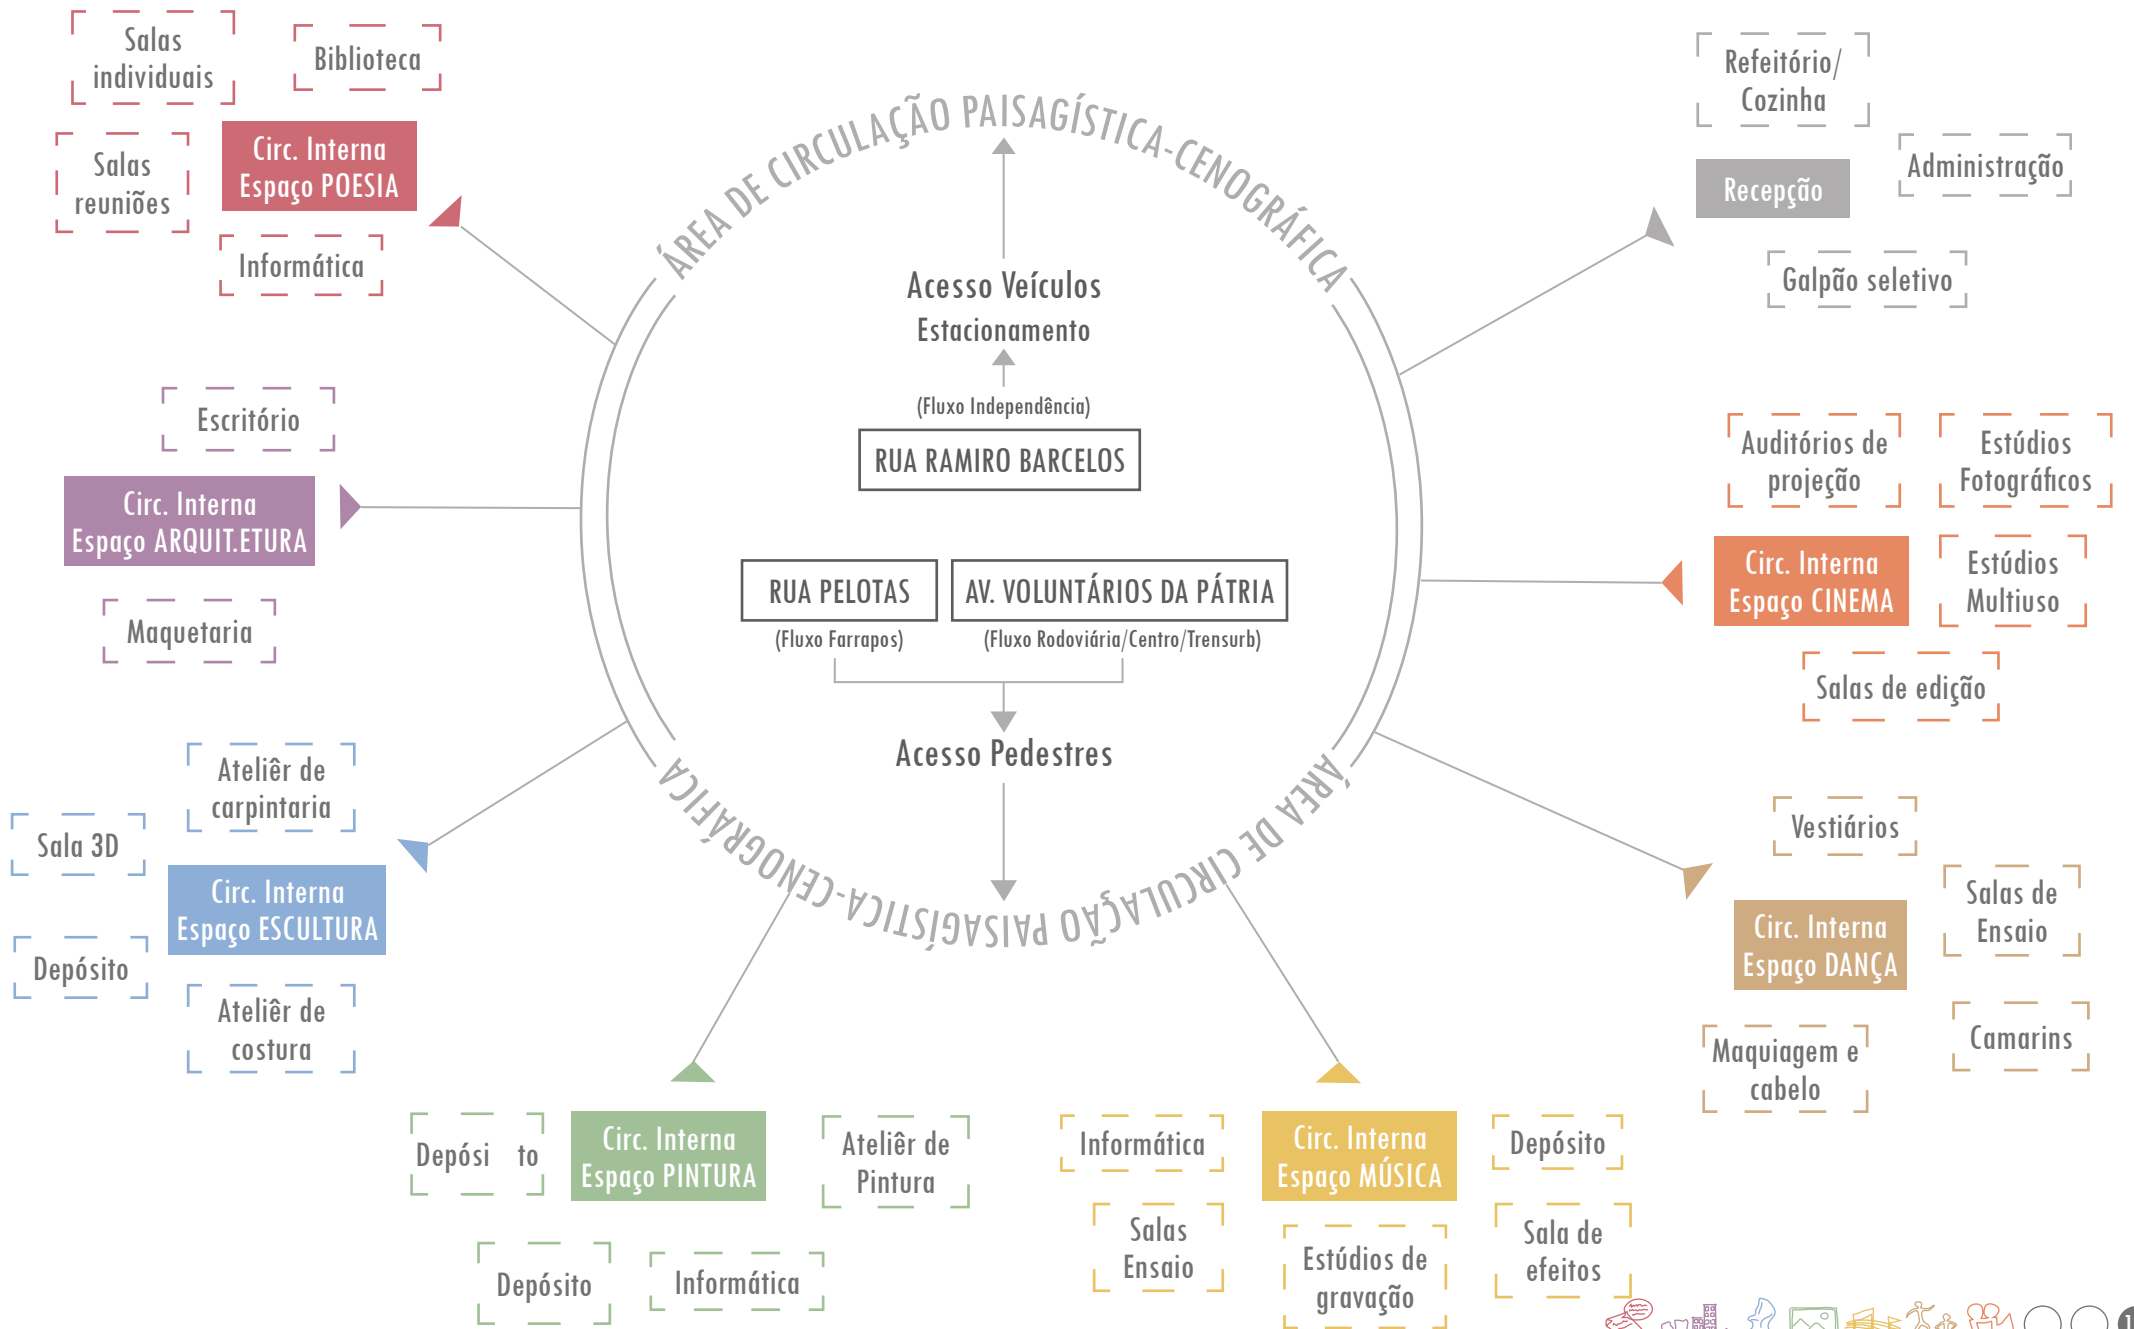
Salas individuais

Biblioteca

Salas reuniões

Circ. Interna Espaço POESIA

Informática

ÁREA DE CIRCULAÇÃO PAISAGÍSTICA-CENOGRÁFICA

Refeitório/ Cozinha

Recepção

Administração

Galpão seletivo

Acesso Veículos

Estacionamento

(Fluxo Independência)

RUA RAMIRO BARCELOS

Escritório

Circ. Interna Espaço ARQUIT.ETURA

Maquetaria

RUA PELOTAS

(Fluxo Farrapos)

AV. VOLUNTÁRIOS DA PÁTRIA

(Fluxo Rodoviária/Centro/Trensurb)

Acesso Pedestres

Auditórios de projeção

Estúdios Fotográficos

Circ. Interna Espaço CINEMA

Estúdios Multiuso

Salas de edição

Ateliêr de carpintaria

Sala 3D

Circ. Interna Espaço ESCULTURA

Depósito

Ateliêr de costura

ÁREA DE CIRCULAÇÃO PAISAGÍSTICA-CENOGRÁFICA

Vestiários

Salas de Ensaio

Circ. Interna Espaço DANÇA

Camarins

Maquiagem e cabelo

Depósi to

Circ. Interna Espaço PINTURA

Ateliêr de Pintura

Depósito

Informática

Informática

Circ. Interna Espaço MÚSICA

Depósito

Salas Ensaio

Estúdios de gravação

Sala de efeitos